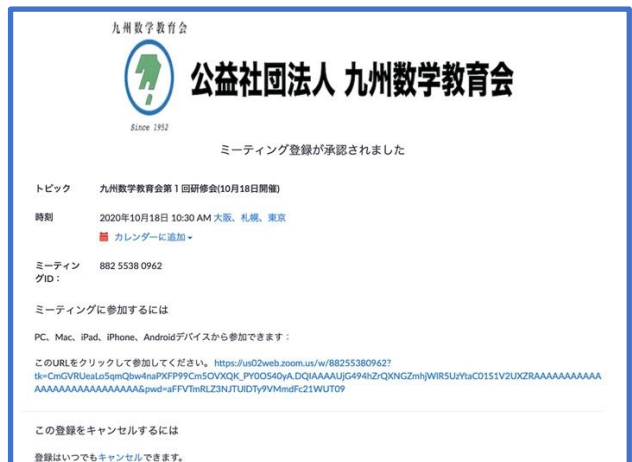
九州数学教育会

Since 1952

公益社団法人 九州数学教育会

ミーティング登録が承認されました

トピック 九州数学教育会第１回研修会(10月18日開催)

時刻 2020年10月18日 10:30 AM 大阪、札幌、東京

カレンダーに追加

ミーティングID： 882 5538 0962

ミーティングに参加するには

PC、Mac、iPad、iPhone、Androidデバイスから参加できます：

このURLをクリックして参加してください。https://us02web.zoom.us/w/88255380962?tk=CmGVRUeaLo5qmQbw4naPXFP99Cm5OVXQK_PY0O540yA.DQIAAAAUjG494hZrQXNGZmhjWlR5UzYtaC01S1V2UXZRAAAAAAAAAAAAAAAAAAAAAAAAAAAA&pwd=aFFVTmRLZ3NJTUlDTy9VMmdFc21WUT09

この登録をキャンセルするには

登録はいつでもキャンセルできます。